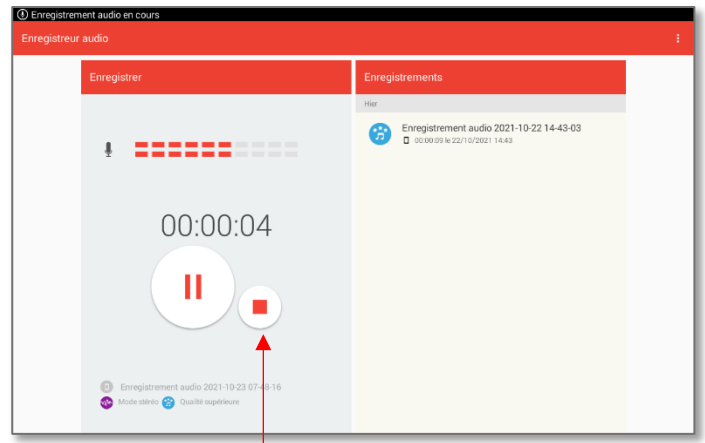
Enregistrement audio en cours

Enregistreur audio

Enregistrer

00:00:04

Enregistrement audio 2021-10-23 07-48-16

Mode stéréo

Qualité supérieure

Enregistrements

Hier

Enregistrement audio 2021-10-22 14-43-03

00:00:09 le 22/10/2021 14:43